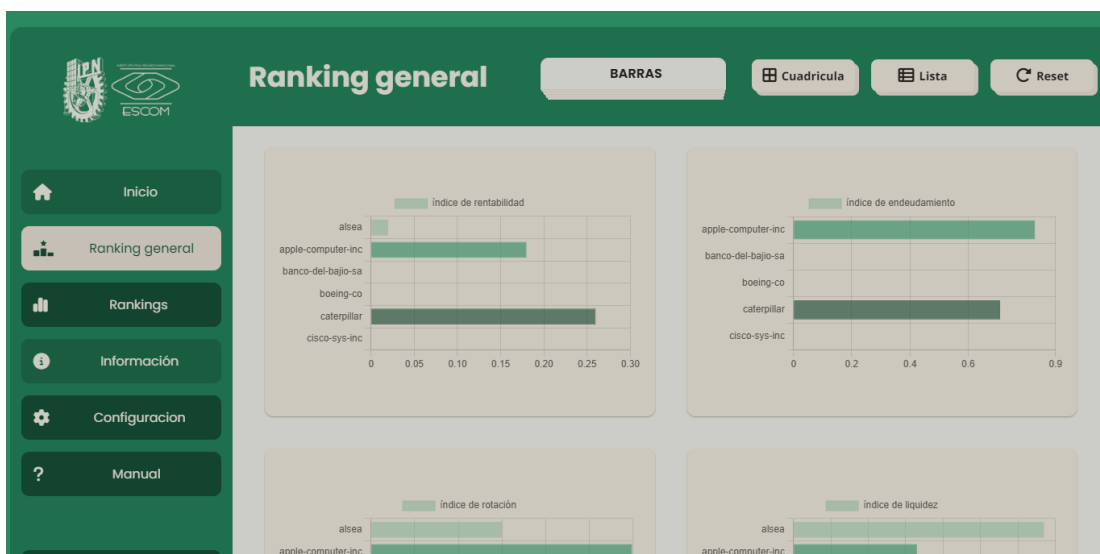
IPN ESCOM

Ranking general

BARRAS

Cuadricula

Lista

Reset

Inicio

Ranking general

Rankings

Información

Configuracion

Manual

índice de rentabilidad

alsea
apple-computer-inc
banco-del-bajio-sa
boeing-co
caterpillar
cisco-sys-inc

0 0.05 0.10 0.15 0.20 0.25 0.30

índice de endeudamiento

apple-computer-inc
banco-del-bajio-sa
boeing-co
caterpillar
cisco-sys-inc

0 0.2 0.4 0.6 0.9

índice de rotación

alsea
apple-computer-inc

índice de liquidez

alsea
apple-computer-inc